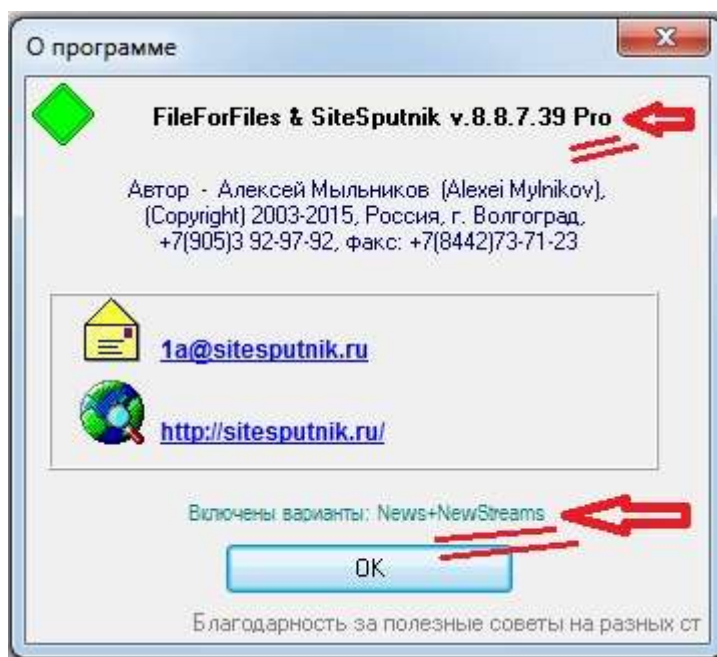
О программе

FileForFiles & SiteSputnik v.8.8.7.39 Pro

Автор - Алексей Мыльников (Alexei Mylnikov), (Copyright) 2003-2015, Россия, г. Волгоград, +7(905)3 92-97-92, факс: +7(8442)73-71-23

1a@sitesputnik.ru

http://sitesputnik.ru/

Включены варианты: News+NewStreams

OK

Благодарность за полезные советы на разных ст